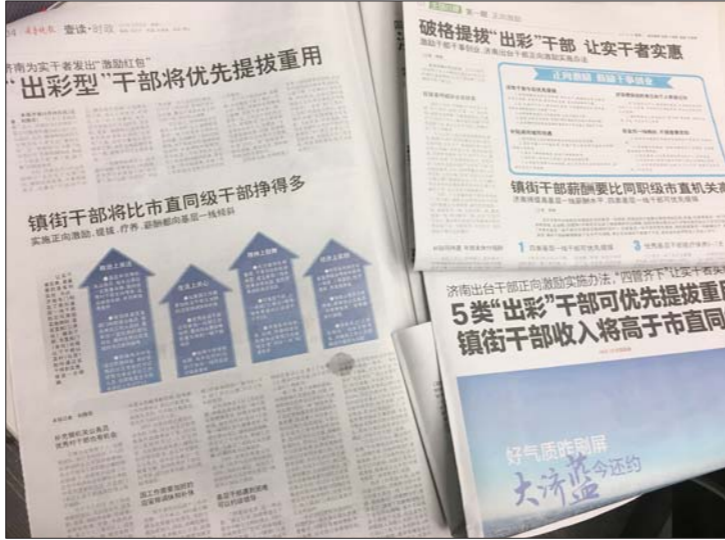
查读·时政

济南为实干者发出"激励红包"

"出彩型"干部将优先提拔重用

镇街干部将比市直同级干部挣得多

实施正向激励，提拔、待遇、薪酬都向基层一线倾斜

破格提拔"出彩"干部 让实干者实惠

激励干部干事创业，济南出台干部正向激励实施办法

正向激励 鼓励干事创业

镇街干部薪酬要比同职级市直机关高

1

3

济南出台干部正向激励实施办法，"四管齐下"让实干者实惠

5类"出彩"干部可优先提拔重用

镇街干部收入将高于市直同

好气质咋刷屏

大济蓝

今还约